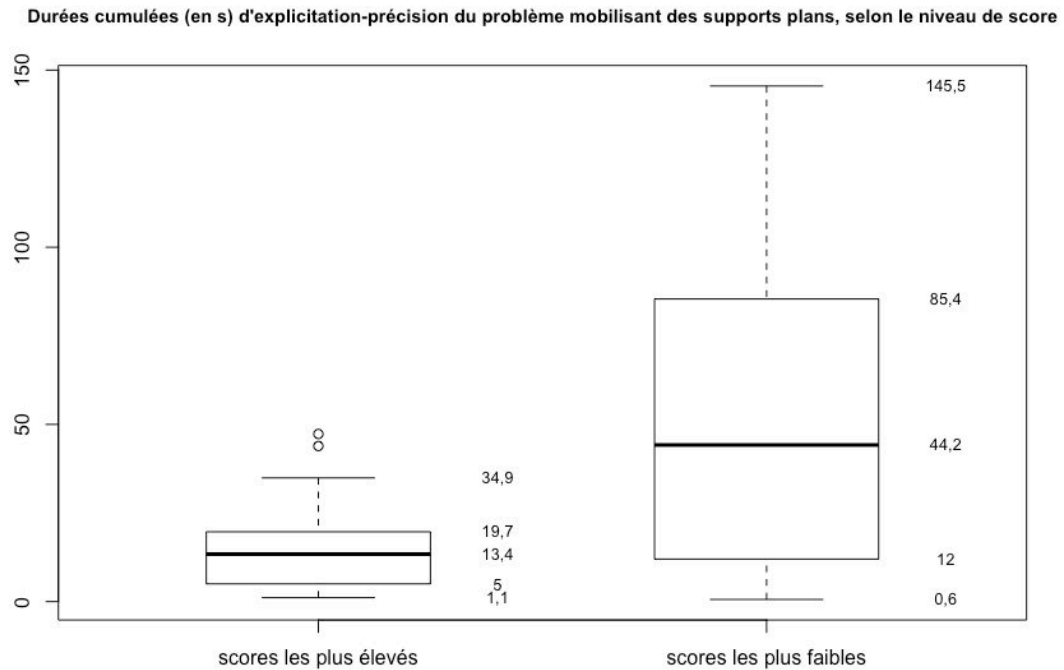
Durées cumulées (en s) d'explicitation-précision du problème mobilisant des supports plans, selon le niveau de score

150
100
50
0

34,9
19,7
13,4
5
1,1

145,5
85,4
44,2
12
0,6

scores les plus élevés
scores les plus faibles